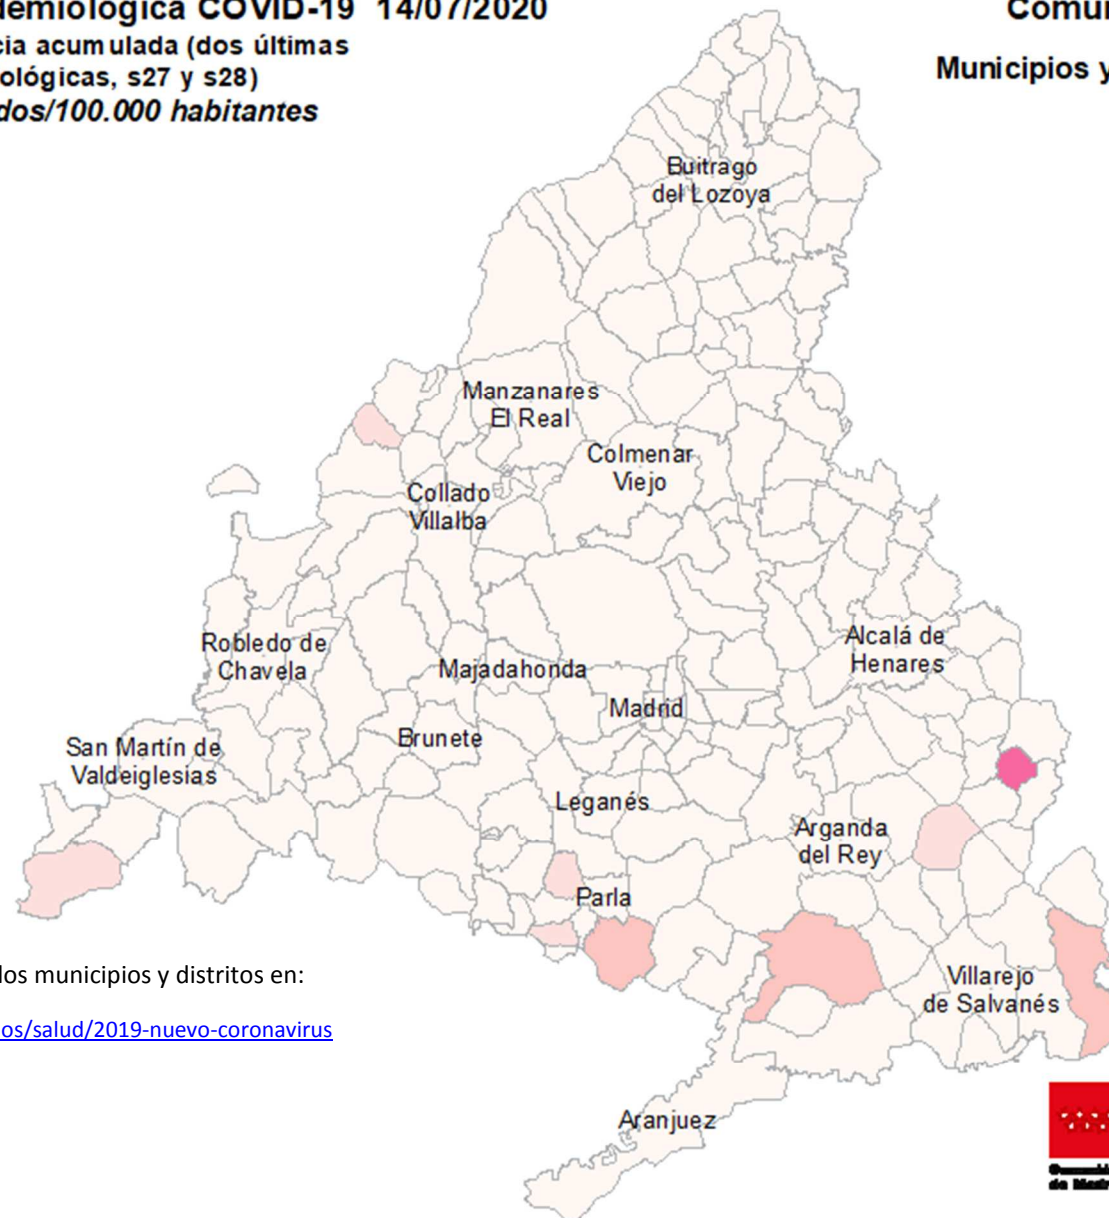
lemiológica COVID-19 14/07/2020

Comu

cia acumulada (dos últimas ológicas, s27 y s28)
dos/100.000 habitantes

Municipios y

Buitrago del Lozoya

Manzanares El Real

Colmenar Viejo

Collado Villalba

Robledo de Chavela

Majadahonda

Alcalá de Henares

Madrid

Brunete

San Martín de Valdeiglesias

Leganés

Arganda del Rey

Parla

Villarejo de Salvanés

Aranjuez

los municipios y distritos en:

os/salud/2019-nuevo-coronavirus

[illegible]